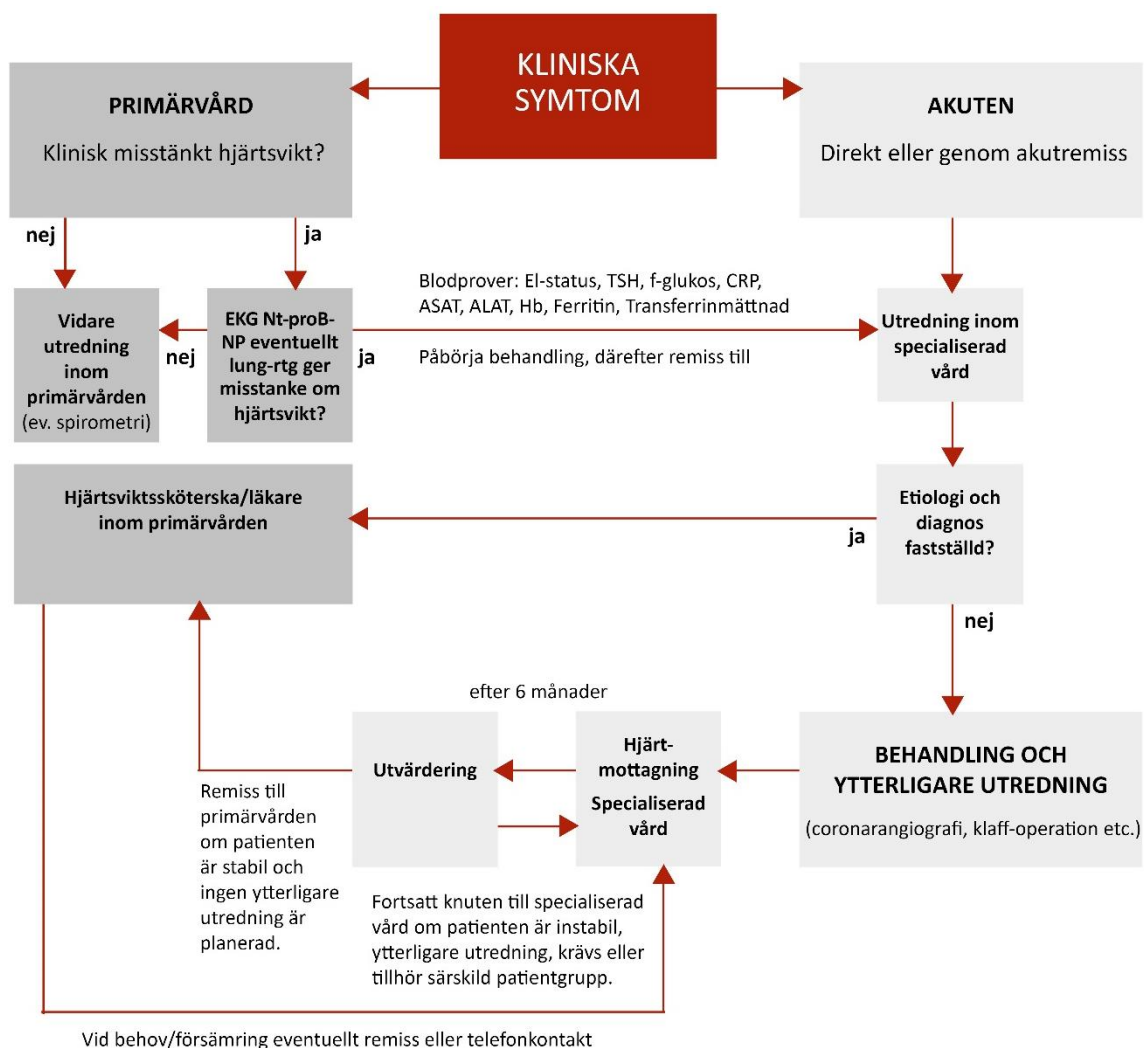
KLINISKA SYMTOM

PRIMÄRVÅRD

Klinisk misstänkt hjärtsvikt?

AKUTEN

Direkt eller genom akutremiss

nej

ja

Vidare utredning inom primärvården (ev. spirometri)

nej

EKG Nt-proB-NP eventuellt lung-rtg ger misstanke om hjärtsvikt?

ja

Blodprover: El-status, TSH, f-glukos, CRP, ASAT, ALAT, Hb, Ferritin, Transferrinmättnad

Påbörja behandling, därefter remiss till

Utredning inom specialiserad vård

Hjärtsviktssköterska/läkare inom primärvården

ja

Etiologi och diagnos fastställd?

nej

efter 6 månader

Utvärdering

Hjärt-mottagning Specialiserad vård

BEHANDLING OCH YTTERLIGARE UTREDNING

(coronarangiografi, klaff-operation etc.)

Remiss till primärvården om patienten är stabil och ingen ytterligare utredning är planerad.

Fortsatt knuten till specialiserad vård om patienten är instabil, ytterligare utredning, krävs eller tillhör särskild patientgrupp.

Vid behov/försämring eventuellt remiss eller telefonkontakt